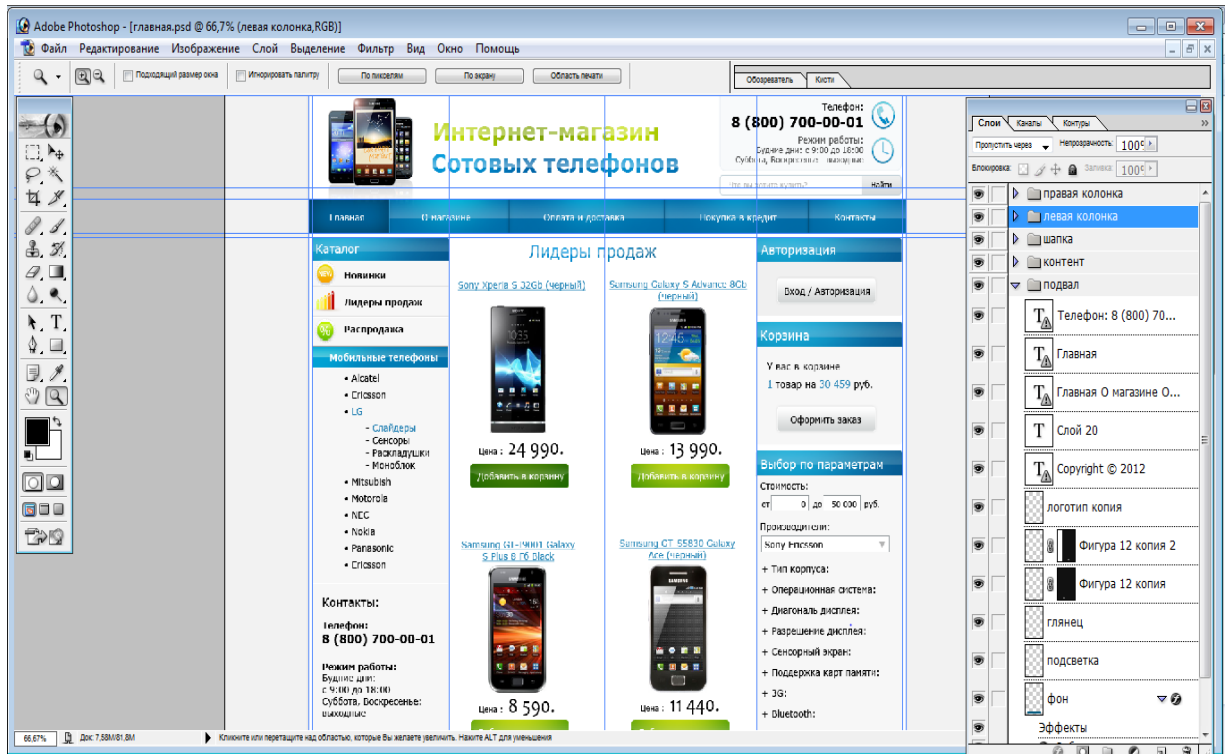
Adobe Photoshop - [главная.psd @ 66,7% (левая колонка,RGB)]

Файл Редактирование Изображение Слой Выделение Фильтр Вид Окно Помощь

Подходящий размер окна | Игнорировать палитру | По пикселям | По экрану | Область печати

Обозреватель | Кисти

Интернет-магазин
Сотовых телефонов

Телефон:
8 (800) 700-00-01
Режим работы:
Будние дни: с 9:00 до 18:00
Суббота, Воскресенье: выходные

Что вы хотите купить? | Найти

Главная | О магазине | Оплата и доставка | Покупка в кредит | Контакты

Каталог
Новинки
Лидеры продаж
Распродажа
Мобильные телефоны
• Alcatel
• Ericsson
• LG
- Слайдеры
- Сенсоры
- Раскладушки
- Моноблок
• Mitsubishi
• Motorola
• NEC
• Nokia
• Panasonic
• Ericsson

Контакты:
Телефон:
8 (800) 700-00-01
Режим работы:
Будние дни:
с 9:00 до 18:00
Суббота, Воскресенье:
выходные

Лидеры продаж
Sony Xperia S 32Gb (черный)
Цена : 24 990.
Добавить в корзину
Samsung Galaxy S Advance 8Gb (черный)
Цена : 13 990.
Добавить в корзину
Samsung GT-I9001 Galaxy S Plus 8 Гб Black
Цена : 8 590.
Samsung GT-S5830 Galaxy Ace (черный)
Цена : 11 440.

Авторизация
Вход / Авторизация
Корзина
У вас в корзине
1 товар на 30 459 руб.
Оформить заказ
Выбор по параметрам
Стоимость:
от 0 до 50 000 руб.
Производители:
Sony Ericsson
+ Тип корпуса:
+ Операционная система:
+ Диагональ дисплея:
+ Разрешение дисплея:
+ Сенсорный экран:
+ Поддержка карт памяти:
+ 3G:
+ Bluetooth:

Слои | Каналы | Контуры
Пропустить через | Непрозрачность: 100%
Блокировка: | Заливка: 100%
правая колонка
левая колонка
шапка
контент
подвал
Телефон: 8 (800) 70...
Главная
Главная О магазине О...
Слой 20
Copyright © 2012
логотип копия
Фигура 12 копия 2
Фигура 12 копия
глянец
подсветка
фон
Эффекты

66,67% | Док: 7,58M/81,8M | Кликните или перетащите над областью, которые Вы желаете увеличить. Нажите ALT для уменьшения